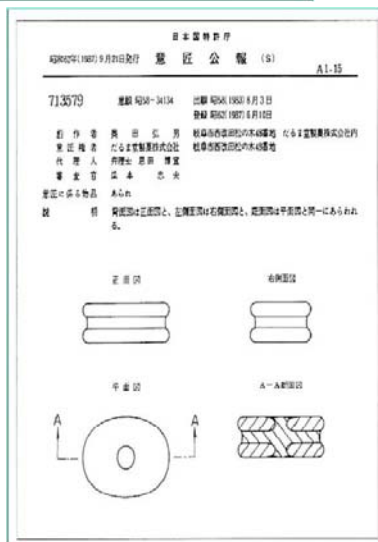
日本国特許庁

昭和62年(1987)9月21日発行　意 匠 公 報　(S)　A1-15

713579　意願 昭58-34134　出願 昭58(1983)6月3日
登録 昭62(1987)6月18日

創 作 者　奥 田 弘 男　岐阜県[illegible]
意匠権者　だるま堂製菓株式会社　岐阜県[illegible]
代 理 人　弁理士 恩田 博宣
審 査 官　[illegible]

意匠に係る物品　あられ

説　明　背面図は正面図と、左側面図は右側面図と、底面図は平面図と同一にあらわれる。

正面図

右側面図

平面図

A－A断面図

A

A